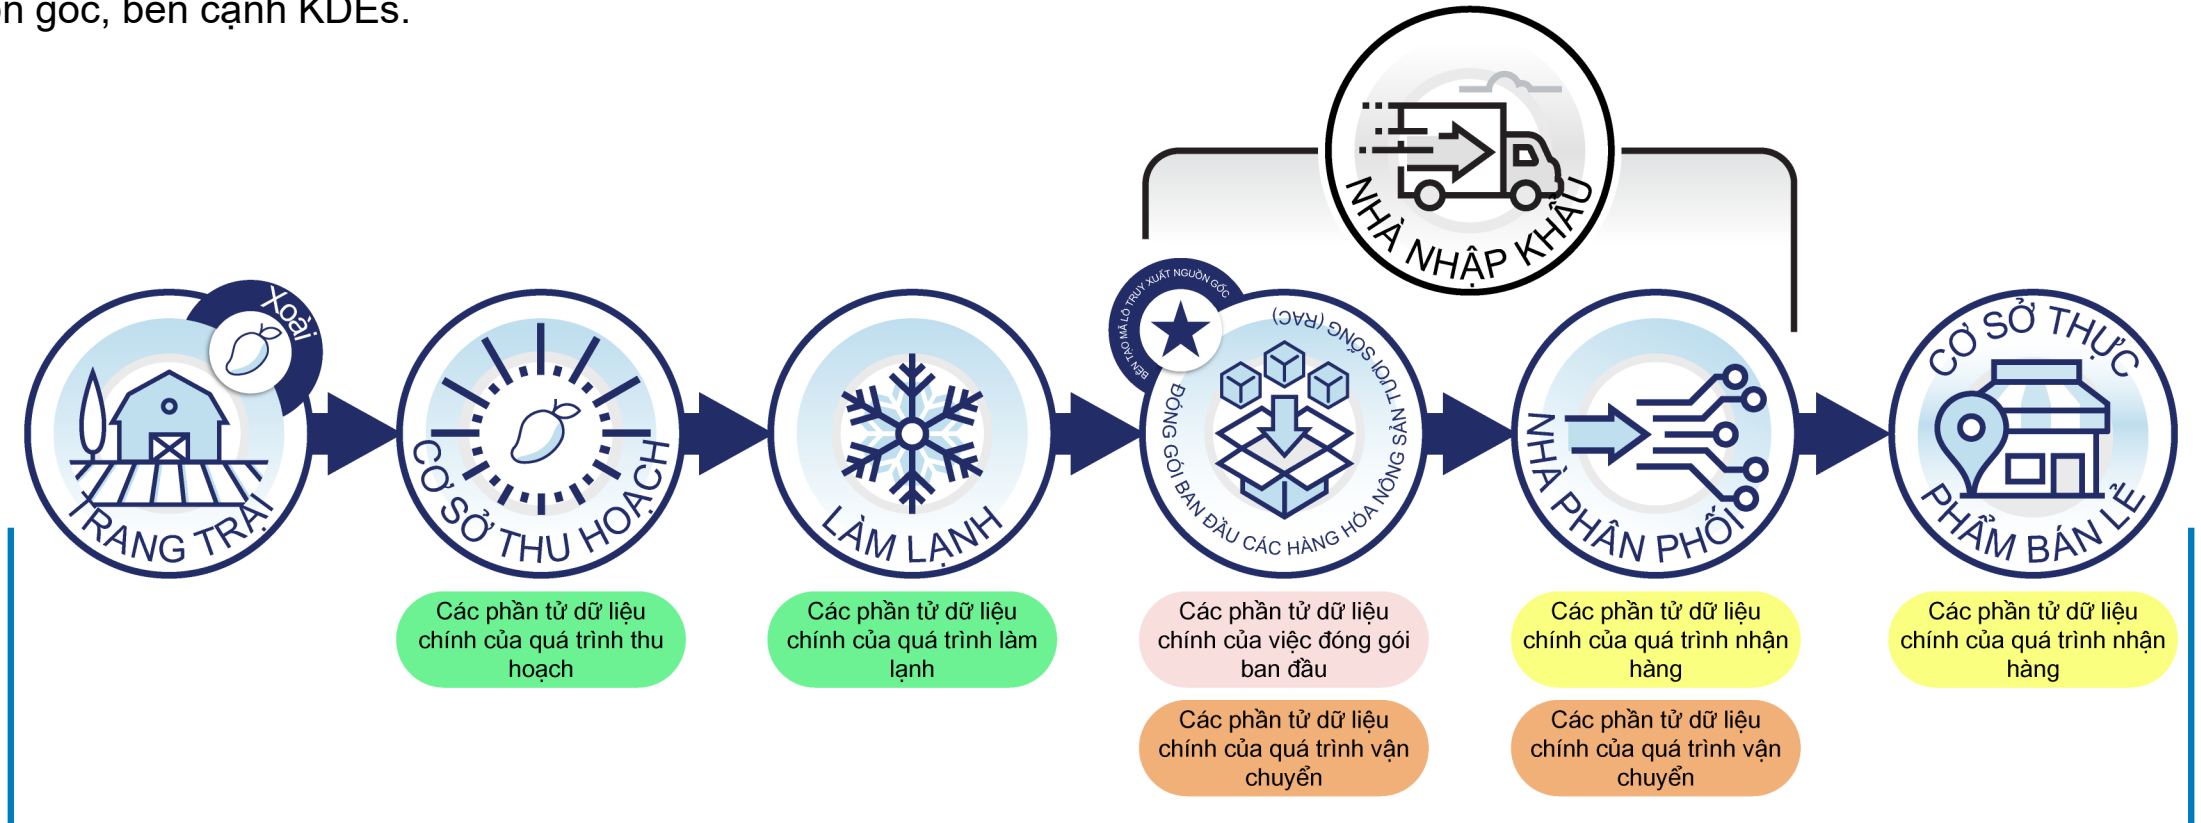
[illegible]n gốc, bên cạnh KDEs.

NHÀ NHẬP KHẨU

Xoài

TRANG TRẠI

CƠ SỞ THU HOẠCH

Các phần tử dữ liệu chính của quá trình thu hoạch

LÀM LẠNH

Các phần tử dữ liệu chính của quá trình làm lạnh

BÊN TẠO MÃ LÔ TRUY XUẤT NGUỒN GỐC

ĐÓNG GÓI BAN ĐẦU CÁC HÀNG HÓA NÔNG SẢN TƯƠI SỐNG (RAC)

Các phần tử dữ liệu chính của việc đóng gói ban đầu

Các phần tử dữ liệu chính của quá trình vận chuyển

NHÀ PHÂN PHỐI

Các phần tử dữ liệu chính của quá trình nhận hàng

Các phần tử dữ liệu chính của quá trình vận chuyển

CƠ SỞ THỰC PHẨM BÁN LẺ

Các phần tử dữ liệu chính của quá trình nhận hàng